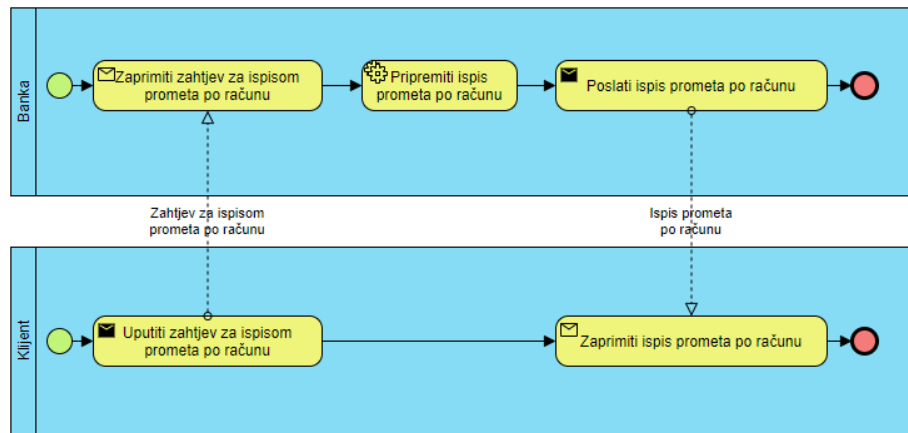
Banka

Zaprimiti zahtjev za ispisom prometa po računu

Pripremiti ispis prometa po računu

Poslati ispis prometa po računu

Zahtjev za ispisom prometa po računu

Ispis prometa po računu

Klijent

Uputiti zahtjev za ispisom prometa po računu

Zaprimiti ispis prometa po računu